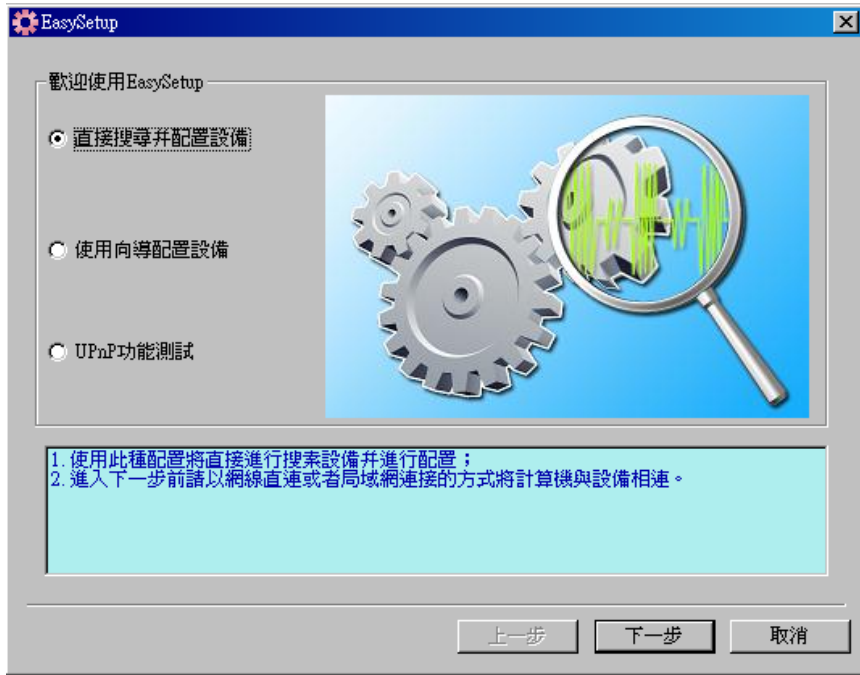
EasySetup

歡迎使用EasySetup

直接搜尋并配置設備

使用向導配置設備

UPnP功能測試

1.使用此種配置將直接進行搜索設備并進行配置；
2.進入下一步前請以網線直連或者局域網連接的方式將計算機與設備相連。

上一步
下一步
取消